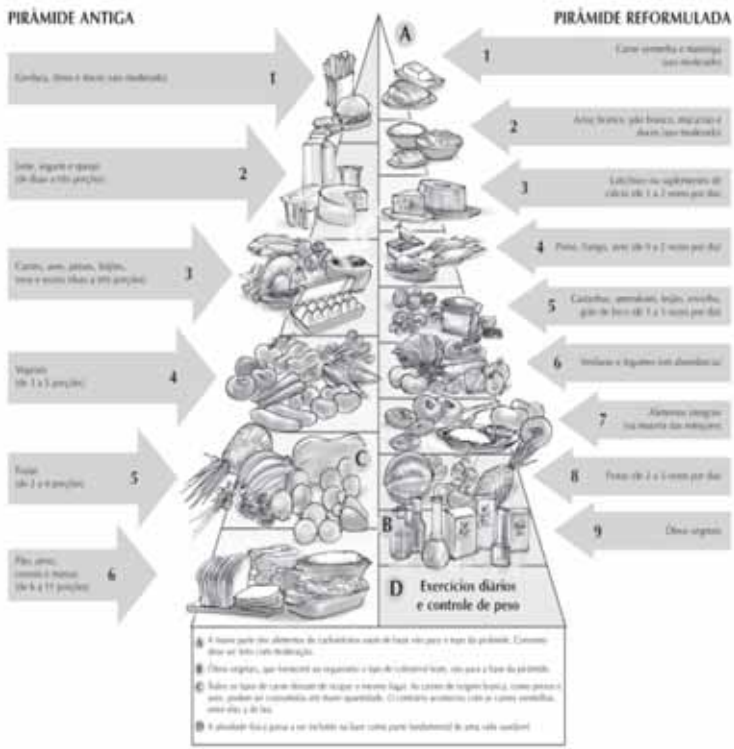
PIRÂMIDE ANTIGA

PIRÂMIDE REFORMULADA

A

1 Gordura, doces e óleos (uso moderado)

2 Leite, iogurte e queijo (de duas a três porções)

3 Carnes, aves, peixes, feijões, ovos e nozes (duas a três porções)

4 Vegetais (de 3 a 5 porções)

5 Frutas (de 2 a 4 porções)

6 Pão, arroz, cereais e massas (de 6 a 11 porções)

1 Carne vermelha e manteiga (uso moderado)

2 Arroz branco, pão branco, macarrão e doces (uso moderado)

3 Laticínios ou suplemento de cálcio (de 1 a 2 vezes por dia)

4 Peixe, frango, ovo (de 0 a 2 vezes por dia)

5 Castanhas, amendoim, feijão, ervilha, grão de bico (de 1 a 3 vezes por dia)

6 Verduras e legumes (em abundância)

7 Alimentos integrais (na maioria das refeições)

8 Frutas (de 2 a 3 vezes por dia)

9 Óleos vegetais

C

B

D Exercícios diários e controle de peso

A A maior parte dos alimentos de carboidratos saiu da base e foi para o topo da pirâmide. Consumo deve ser feito com moderação.

B Óleos vegetais, que fornecem as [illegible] e tipo de colesterol bom, vão para a base da pirâmide.

C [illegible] os tipos de carne deixam de ocupar o mesmo lugar. As carnes de origem branca, como peixes e aves, podem ser consumidas em maior quantidade. O contrário acontece com as carnes vermelhas, como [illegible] e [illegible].

D A atividade física passa a ser incluída na base como parte fundamental de uma vida saudável.